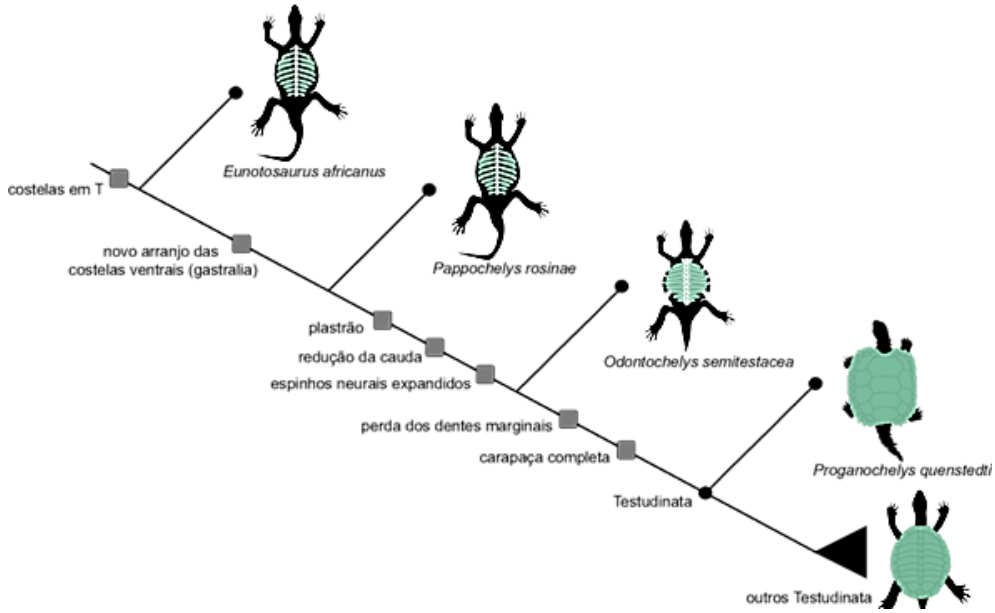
costelas em T

Eunotosaurus africanus

novo arranjo das costelas ventrais (gastralia)

Pappochelys rosinae

plastrão

redução da cauda

espinhos neurais expandidos

Odontochelys semitestacea

perda dos dentes marginais

carapaça completa

Proganochelys quenstedti

Testudinata

outros Testudinata